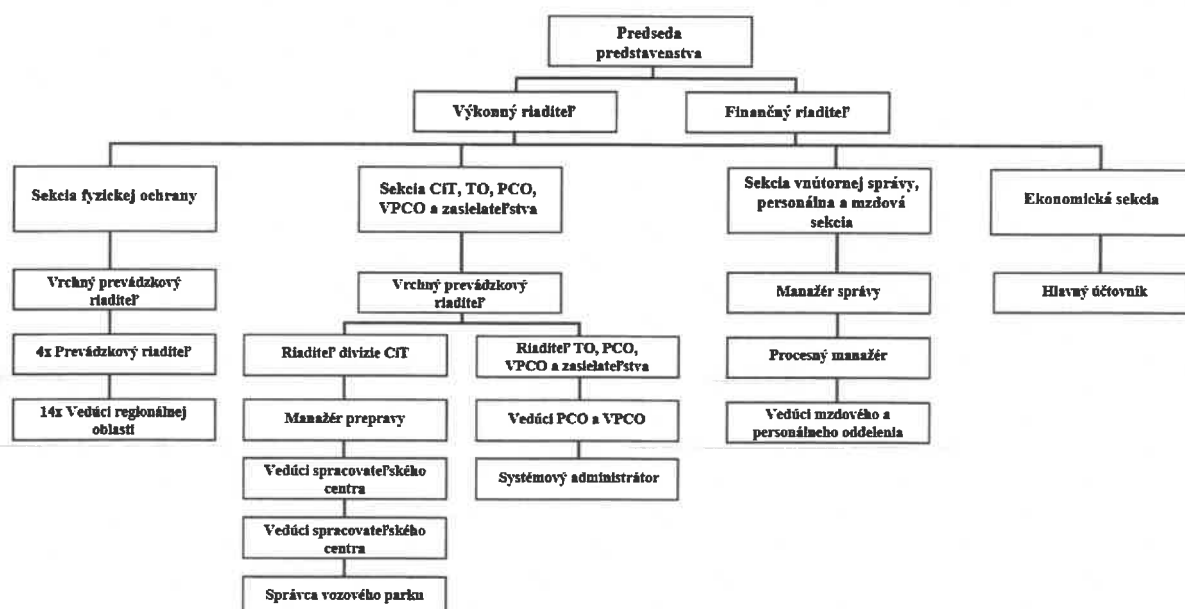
Predseda predstavenstva

Výkonný riaditeľ

Finančný riaditeľ

Sekcia fyzickej ochrany

Sekcia CIT, TO, PCO, VPCO a zasielateľstva

Sekcia vnútornej správy, personálna a mzdová sekcia

Ekonomická sekcia

Vrchný prevádzkový riaditeľ

4x Prevádzkový riaditeľ

14x Vedúci regionálnej oblasti

Vrchný prevádzkový riaditeľ

Riaditeľ divízie CIT

Manažér prepravy

Vedúci spracovateľského centra

Vedúci spracovateľského centra

Správca vozového parku

Riaditeľ TO, PCO, VPCO a zasielateľstva

Vedúci PCO a VPCO

Systémový administrátor

Manažér správy

Procesný manažér

Vedúci mzdového a personálneho oddelenia

Hlavný účtovník